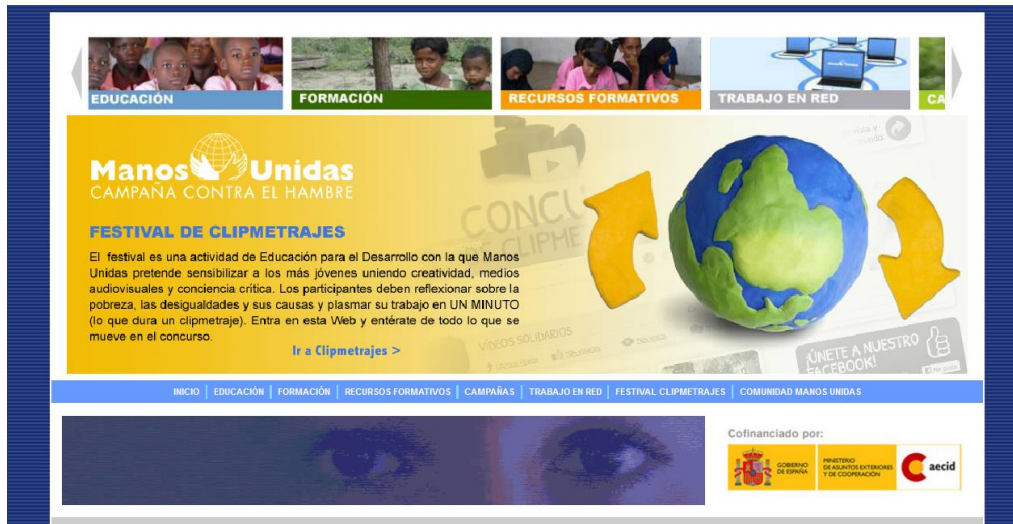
EDUCACIÓN FORMACIÓN RECURSOS FORMATIVOS TRABAJO EN RED CA

Manos Unidas
CAMPAÑA CONTRA EL HAMBRE

FESTIVAL DE CLIPMETRAJES

El festival es una actividad de Educación para el Desarrollo con la que Manos Unidas pretende sensibilizar a los más jóvenes uniendo creatividad, medios audiovisuales y conciencia crítica. Los participantes deben reflexionar sobre la pobreza, las desigualdades y sus causas y plasmar su trabajo en UN MINUTO (lo que dura un clipmetraje). Entra en esta Web y entérate de todo lo que se mueve en el concurso.

Ir a Clipmetrajes >

CONCU
CLIPME
VÍDEOS SOLIDARIOS
¡ÚNETE A NUESTRO FACEBOOK!

INICIO | EDUCACIÓN | FORMACIÓN | RECURSOS FORMATIVOS | CAMPAÑAS | TRABAJO EN RED | FESTIVAL CLIPMETRAJES | COMUNIDAD MANOS UNIDAS

Cofinanciado por:
GOBIERNO DE ESPAÑA
MINISTERIO DE ASUNTOS EXTERIORES Y DE COOPERACIÓN
aecid